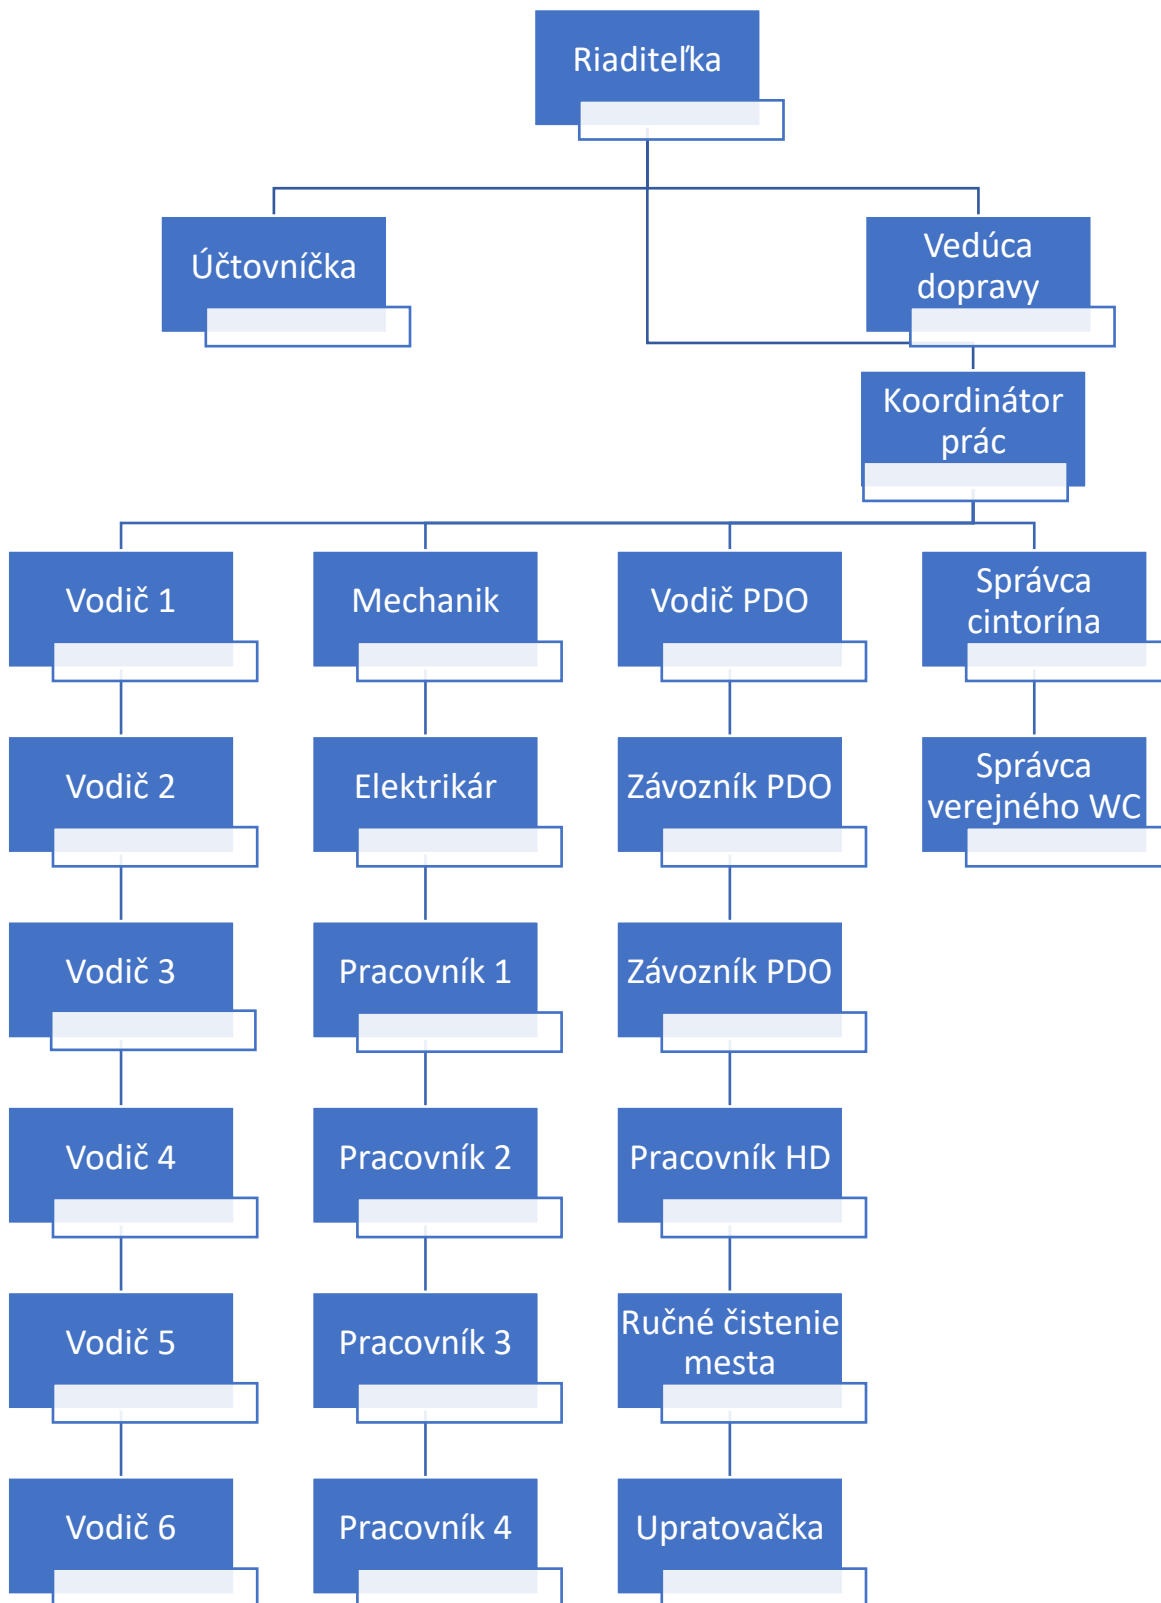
Riaditeľka

Účtovníčka

Vedúca dopravy

Koordinátor prác

Vodič 1

Mechanik

Vodič PDO

Správca cintorína

Vodič 2

Elektrikár

Závozník PDO

Správca verejného WC

Vodič 3

Pracovník 1

Závozník PDO

Vodič 4

Pracovník 2

Pracovník HD

Vodič 5

Pracovník 3

Ručné čistenie mesta

Vodič 6

Pracovník 4

Upratovačka